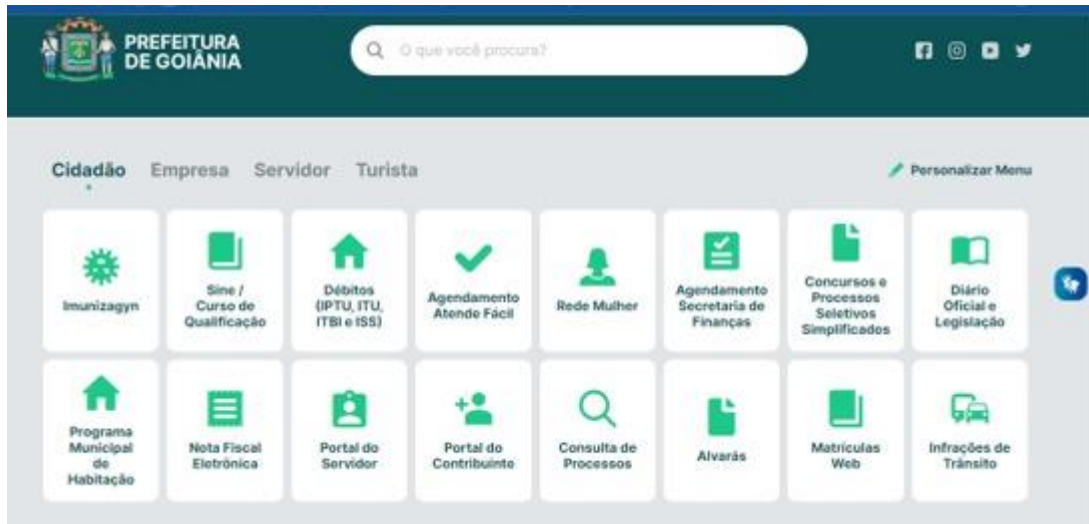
PREFEITURA DE GOIÂNIA

O que você procura?

Cidadão Empresa Servidor Turista

Personalizar Menu

Imunizagyn

Sine / Curso de Qualificação

Débitos (IPTU, ITU, ITBI e ISS)

Agendamento Atende Fácil

Rede Mulher

Agendamento Secretaria de Finanças

Concursos e Processos Seletivos Simplificados

Diário Oficial e Legislação

Programa Municipal de Habitação

Nota Fiscal Eletrônica

Portal do Servidor

Portal do Contribuinte

Consulta de Processos

Alvarás

Matrículas Web

Infrações de Trânsito